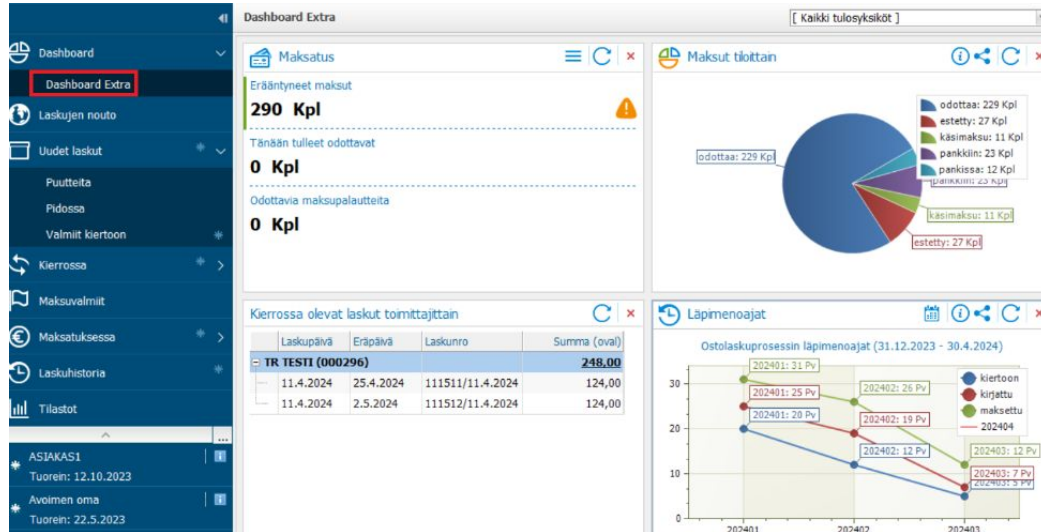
Dashboard
Dashboard Extra
Laskujen nouto
Uudet laskut
Puutteita
Pidossa
Valmiit kiertoon
Kierrossa
Maksuvalmiit
Maksatuksessa
Laskuhistoria
Tilastot
ASIAKAS1
Tuorein: 12.10.2023
Avoimen oma
Tuorein: 22.5.2023

Dashboard Extra
[ Kaikki tulosyksiköt ]

Maksatus
Erääntyneet maksut
290 Kpl
Tänään tulleet odottavat
0 Kpl
Odottavia maksupalautteita
0 Kpl

Maksut tiloittain
odottaa: 229 Kpl
estetty: 27 Kpl
käsimaksu: 11 Kpl
pankkiin: 23 Kpl
pankissa: 12 Kpl
odottaa: 229 Kpl
pankkiin: 23 Kpl
käsimaksu: 11 Kpl
estetty: 27 Kpl

Kierrossa olevat laskut toimittajittain

| Laskupäivä | Eräpäivä | Laskunro | Summa (oval) |
|---|---|---|---|
| TR TESTI (000296) | | | 248,00 |
| 11.4.2024 | 25.4.2024 | 111511/11.4.2024 | 124,00 |
| 11.4.2024 | 2.5.2024 | 111512/11.4.2024 | 124,00 |

Läpimenoajat
Ostolaskuprosessin läpimenoajat (31.12.2023 - 30.4.2024)
30
20
10
0
202401: 31 Pv
202401: 25 Pv
202401: 20 Pv
202402: 26 Pv
202402: 19 Pv
202402: 12 Pv
202403: 12 Pv
202403: 7 Pv
202403: 5 Pv
kiertoon
kirjattu
maksettu
202404
202401
202402
202403